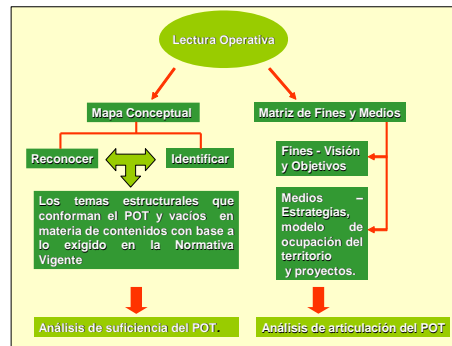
Lectura Operativa

Mapa Conceptual

Matriz de Fines y Medios

Reconocer

Identificar

Fines - Visión y Objetivos

Los temas estructurales que conforman el POT y vacíos en materia de contenidos con base a lo exigido en la Normativa Vigente

Medios – Estrategias, modelo de ocupación del territorio y proyectos.

Análisis de suficiencia del POT.

Análisis de articulación del POT